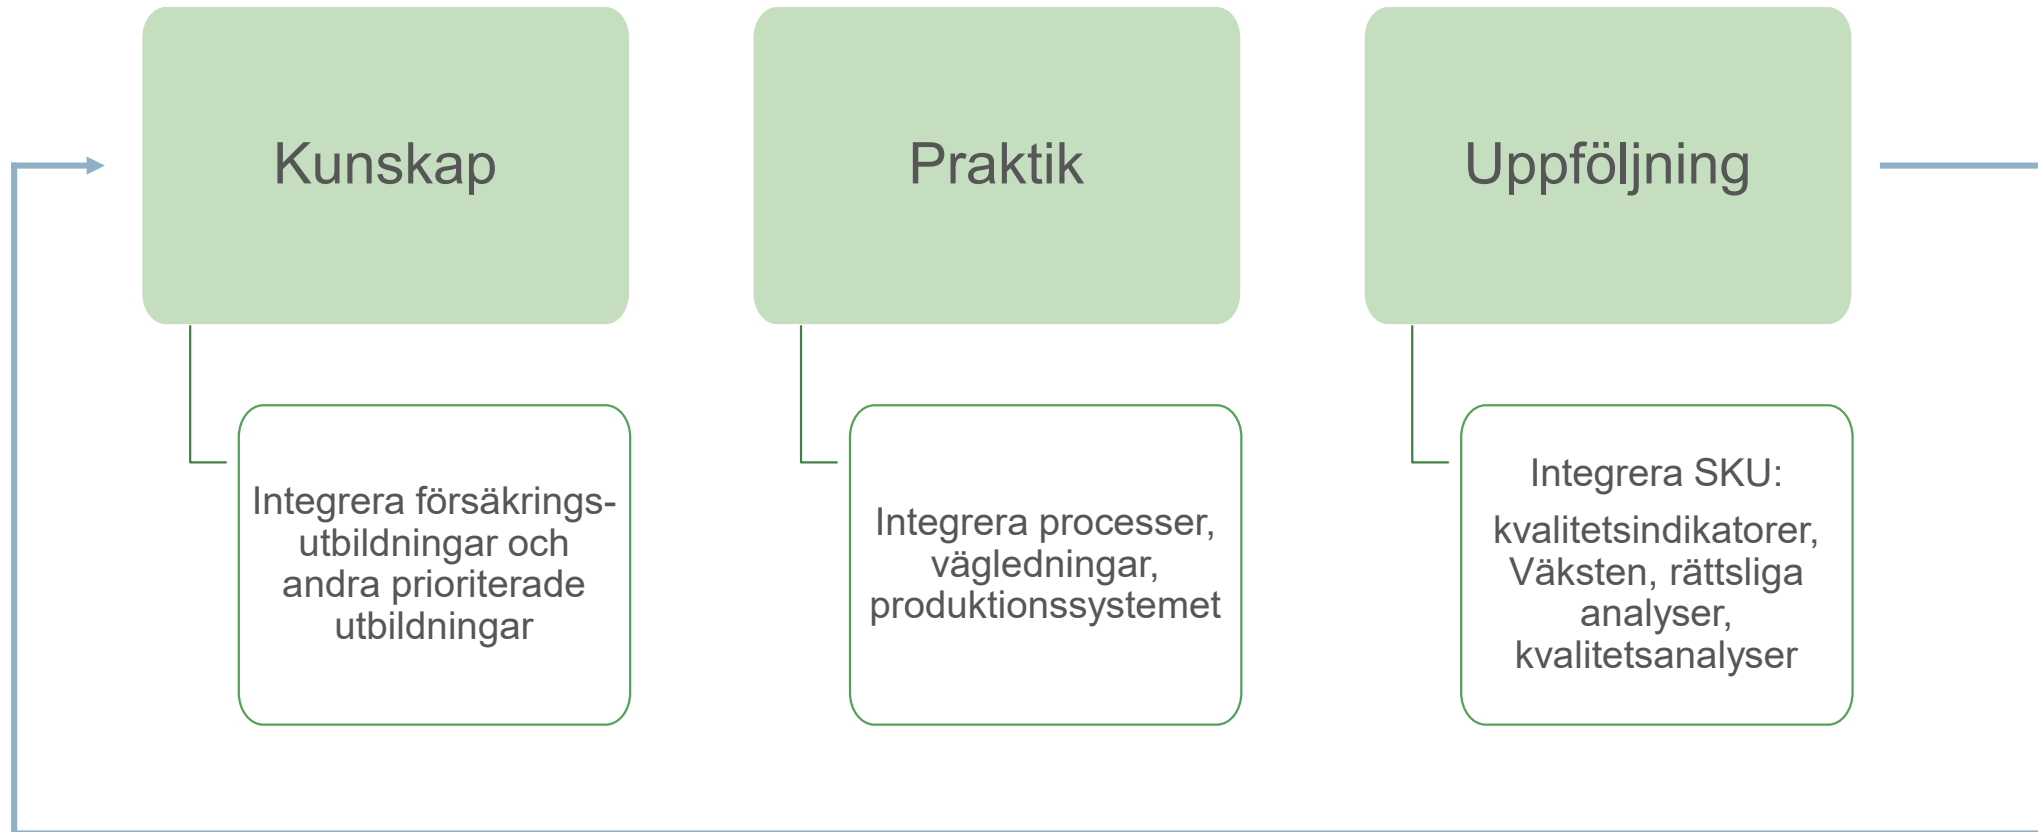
Kunskap

Integrera försäkringsutbildningar och andra prioriterade utbildningar

Praktik

Integrera processer, vägledningar, produktionssystemet

Uppföljning

Integrera SKU:

kvalitetsindikatorer, Väksten, rättsliga analyser, kvalitetsanalyser